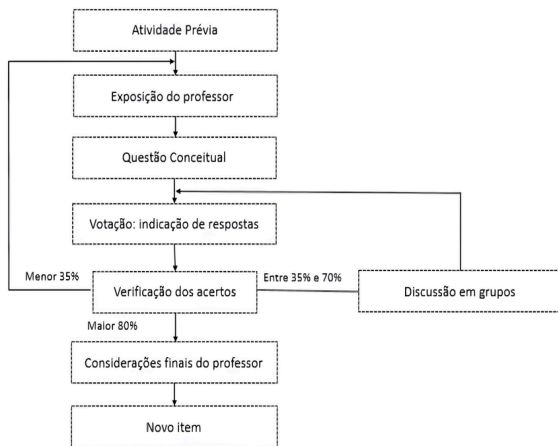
Atividade Prévia

Exposição do professor

Questão Conceitual

Votação: indicação de respostas

Menor 35%

Verificação dos acertos

Entre 35% e 70%

Discussão em grupos

Maior 80%

Considerações finais do professor

Novo item